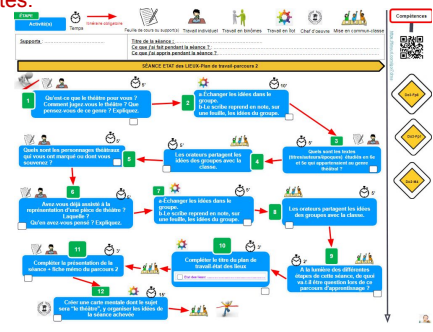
Etape
Activité(s)
Temps
Itinéraire obligatoire
Feuille de cours ou support(s)
Travail individuel
Travail en binômes
Travail en îlot
Chef d'oeuvre
Mise en commun-classe
Compétences

Supports :
Titre de la séance :
Ce que j'ai fait pendant la séance ?
Ce que j'ai appris pendant la séance ?

SEANCE ETAT des LIEUX-Plan de travail-parcours 2

1
Qu'est-ce que le théâtre pour vous ? Comment jugez vous le théâtre ? Que pensez-vous de ce genre ? Expliquez.
5'

2
a-Echanger les idées dans le groupe.
b-Le scribe reprend en note, sur une feuille, les idées du groupe.
10'

3
Quels sont les textes (littérature/auteurs/époques) étudiés en 6e et 5e qui appartiennent au genre théâtral ?
5'

4
Les orateurs partagent les idées des groupes avec la classe.
5'

5
Quels sont les personnages théâtraux qui vous ont marqué ou dont vous vous souvenez ?
5'

6
Avez vous déjà assisté à la représentation d'une pièce de théâtre ? Laquelle ? Qu'est avez-vous pensé ? Expliquez.
5'

7
a-Echanger les idées dans le groupe.
b-Le scribe reprend en note, sur une feuille, les idées du groupe.
5'

8
Les orateurs partagent les idées des groupes avec la classe.
5'

9
A la lumière des différentes étapes de cette séance, de quoi va t-il être question lors de ce parcours d'apprentissage ?
5'

10
Compléter le titre du plan de travail état des lieux
3'

11
Compléter la présentation de la séance « fiche mémo du parcours 2
3'

12
Créer une carte mentale dont le sujet sera "le théâtre", et organiser les idées de la séance activée
5'

Oral P4
Oral P2?
Oral M4